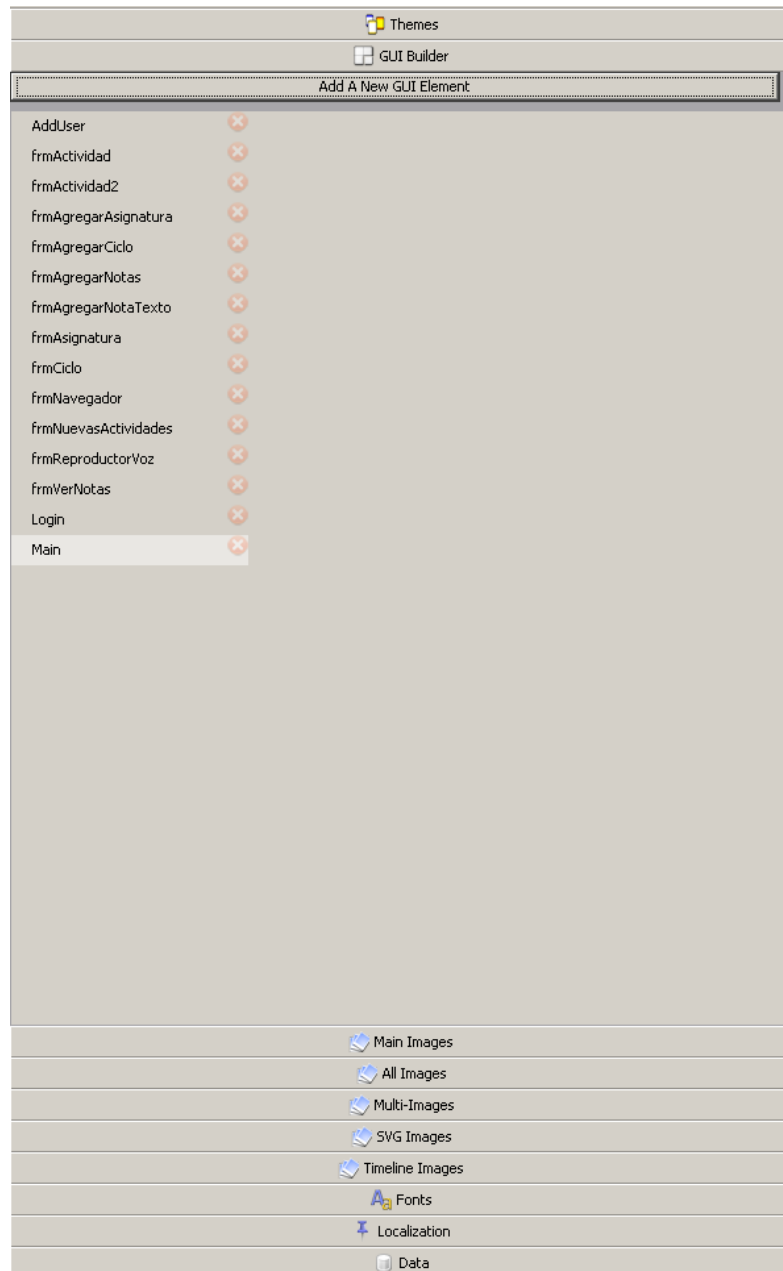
Themes
GUI Builder
Add A New GUI Element
AddUser
frmActividad
frmActividad2
frmAgregarAsignatura
frmAgregarCiclo
frmAgregarNotas
frmAgregarNotaTexto
frmAsignatura
frmCiclo
frmNavegador
frmNuevasActividades
frmReproductorVoz
frmVerNotas
Login
Main
Main Images
All Images
Multi-Images
SVG Images
Timeline Images
Fonts
Localization
Data